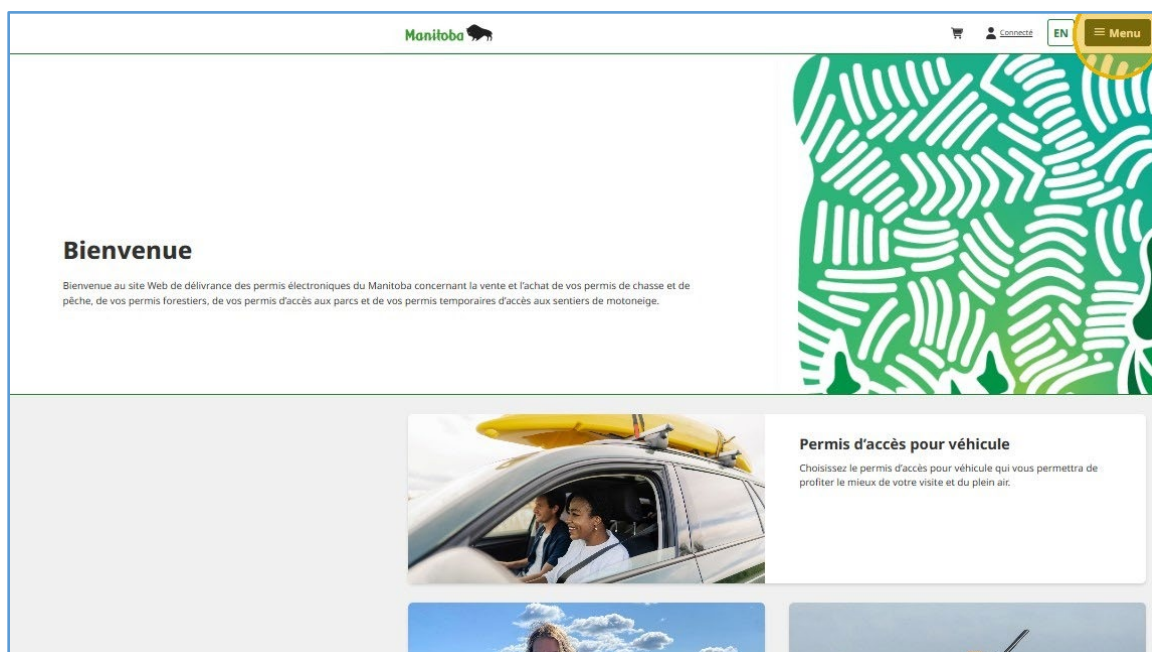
Manitoba

Connecté EN ≡ Menu

Bienvenue

Bienvenue au site Web de délivrance des permis électroniques du Manitoba concernant la vente et l'achat de vos permis de chasse et de pêche, de vos permis forestiers, de vos permis d'accès aux parcs et de vos permis temporaires d'accès aux sentiers de motoneige.

Permis d'accès pour véhicule

Choisissez le permis d'accès pour véhicule qui vous permettra de profiter le mieux de votre visite et du plein air.